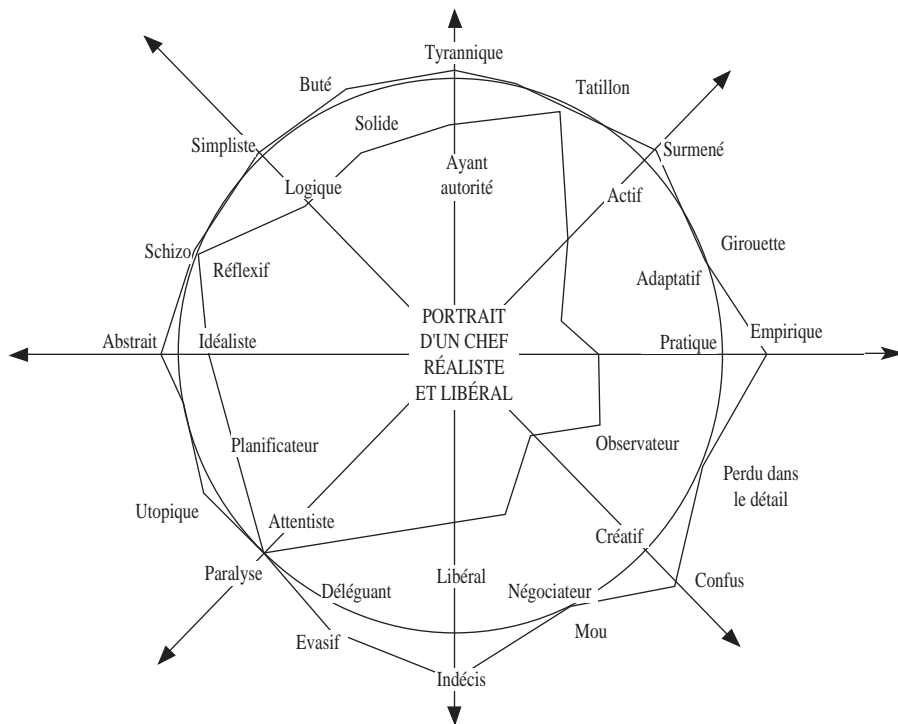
Tyrannique
Buté
Tatillon
Solide
Simpliste
Surmené
Ayant autorité
Logique
Actif
Schizo
Girouette
Réflexif
Adaptatif
PORTRAIT D'UN CHEF RÉALISTE ET LIBÉRAL
Empirique
Abstrait
Idéaliste
Pratique
Observateur
Planificateur
Perdu dans le détail
Utopique
Attentiste
Créatif
Paralyse
Libéral
Confus
Déléguant
Négociateur
Mou
Evasif
Indécis